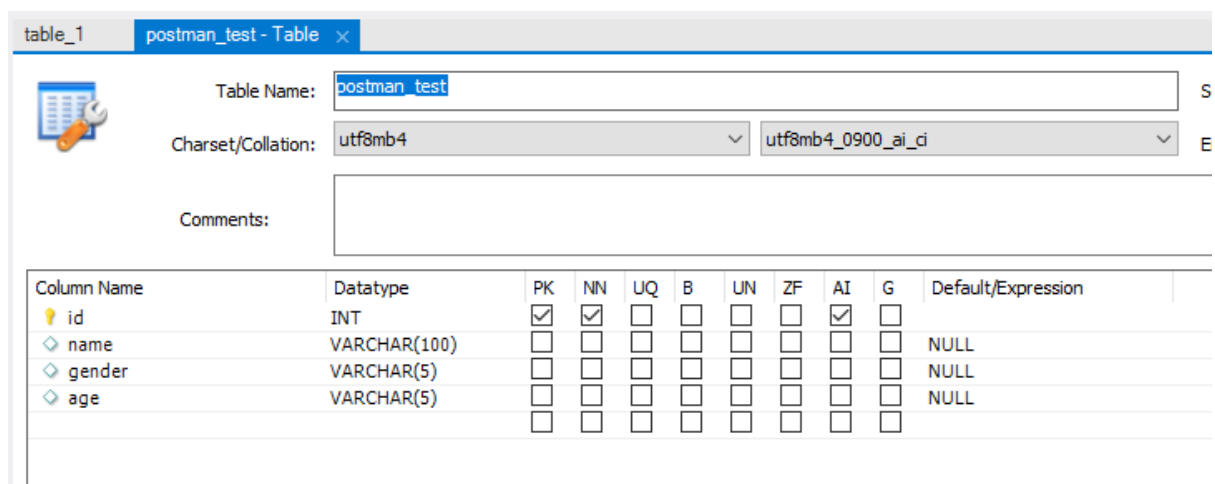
table_1 postman_test - Table ×

Table Name: postman_test S

Charset/Collation: utf8mb4 utf8mb4_0900_ai_ci E

Comments:

| Column Name | Datatype | PK | NN | UQ | B | UN | ZF | AI | G | Default/Expression |
|---|---|---|---|---|---|---|---|---|---|---|
| id | INT | ☑ | ☑ | ☐ | ☐ | ☐ | ☐ | ☑ | ☐ | |
| name | VARCHAR(100) | ☐ | ☐ | ☐ | ☐ | ☐ | ☐ | ☐ | ☐ | NULL |
| gender | VARCHAR(5) | ☐ | ☐ | ☐ | ☐ | ☐ | ☐ | ☐ | ☐ | NULL |
| age | VARCHAR(5) | ☐ | ☐ | ☐ | ☐ | ☐ | ☐ | ☐ | ☐ | NULL |
| | | ☐ | ☐ | ☐ | ☐ | ☐ | ☐ | ☐ | ☐ | |